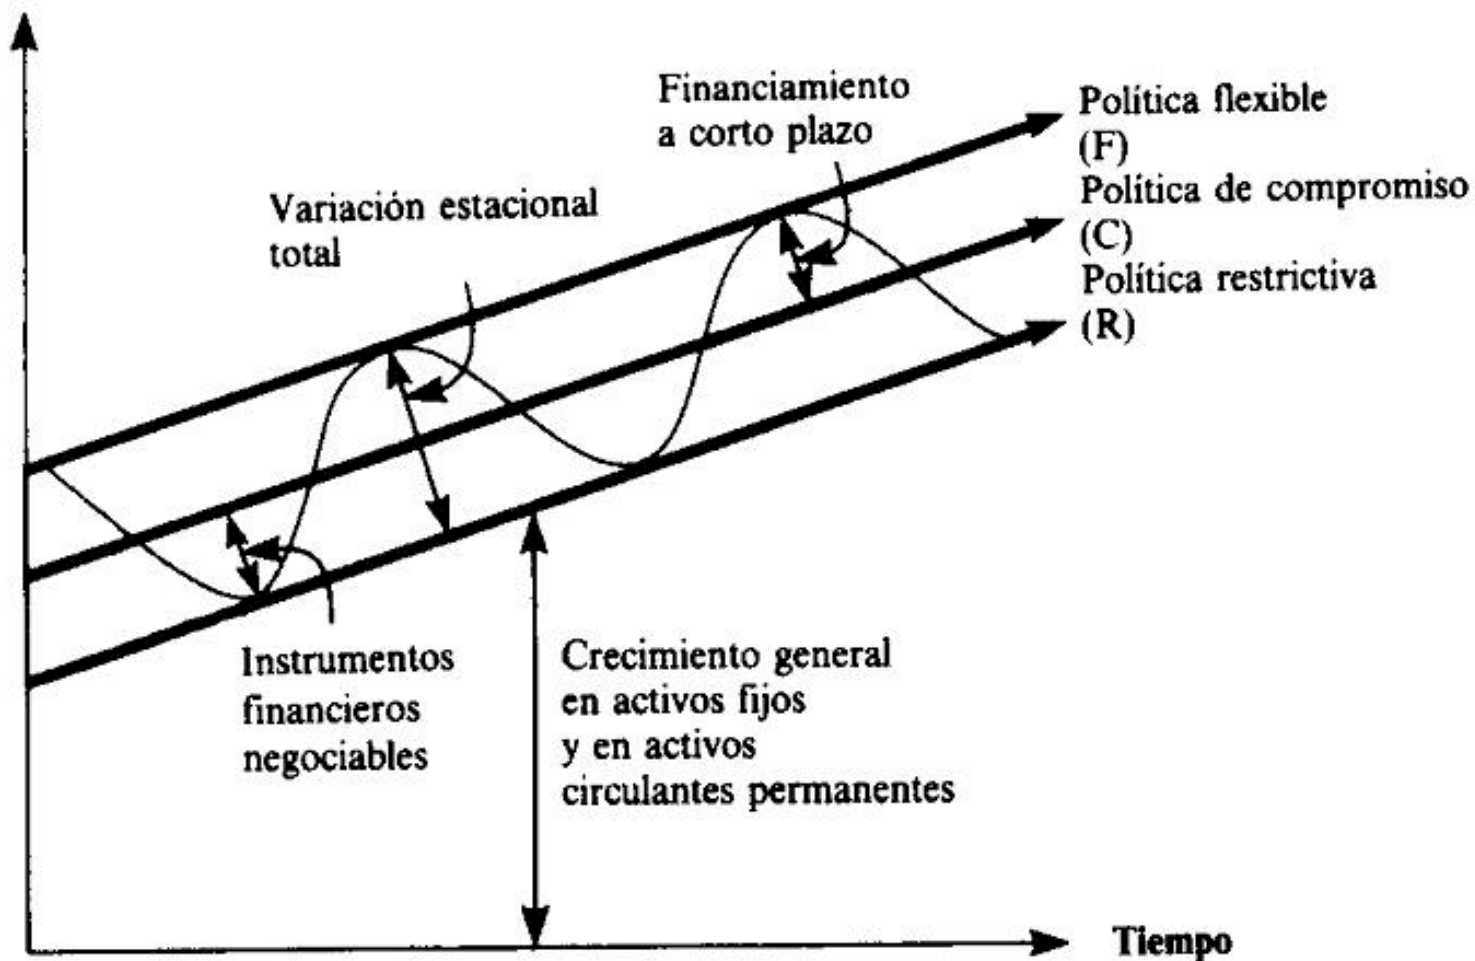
Financiamiento a corto plazo

Política flexible (F)

Política de compromiso (C)

Política restrictiva (R)

Variación estacional total

Instrumentos financieros negociables

Crecimiento general en activos fijos y en activos circulantes permanentes

Tiempo